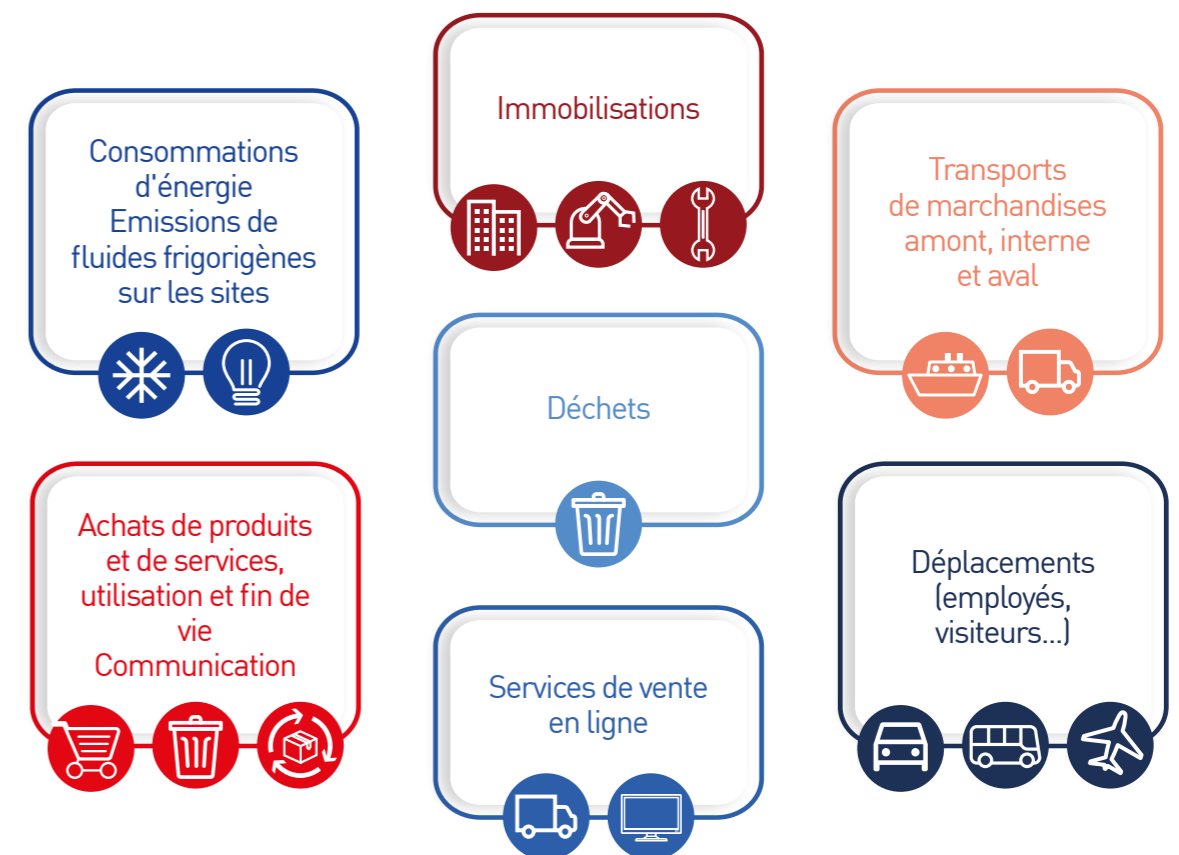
Consommations d'énergie
Emissions de fluides frigorigènes sur les sites

Immobilisations

Transports de marchandises amont, interne et aval

Achats de produits et de services, utilisation et fin de vie
Communication

Déchets

Déplacements (employés, visiteurs...)

Services de vente en ligne